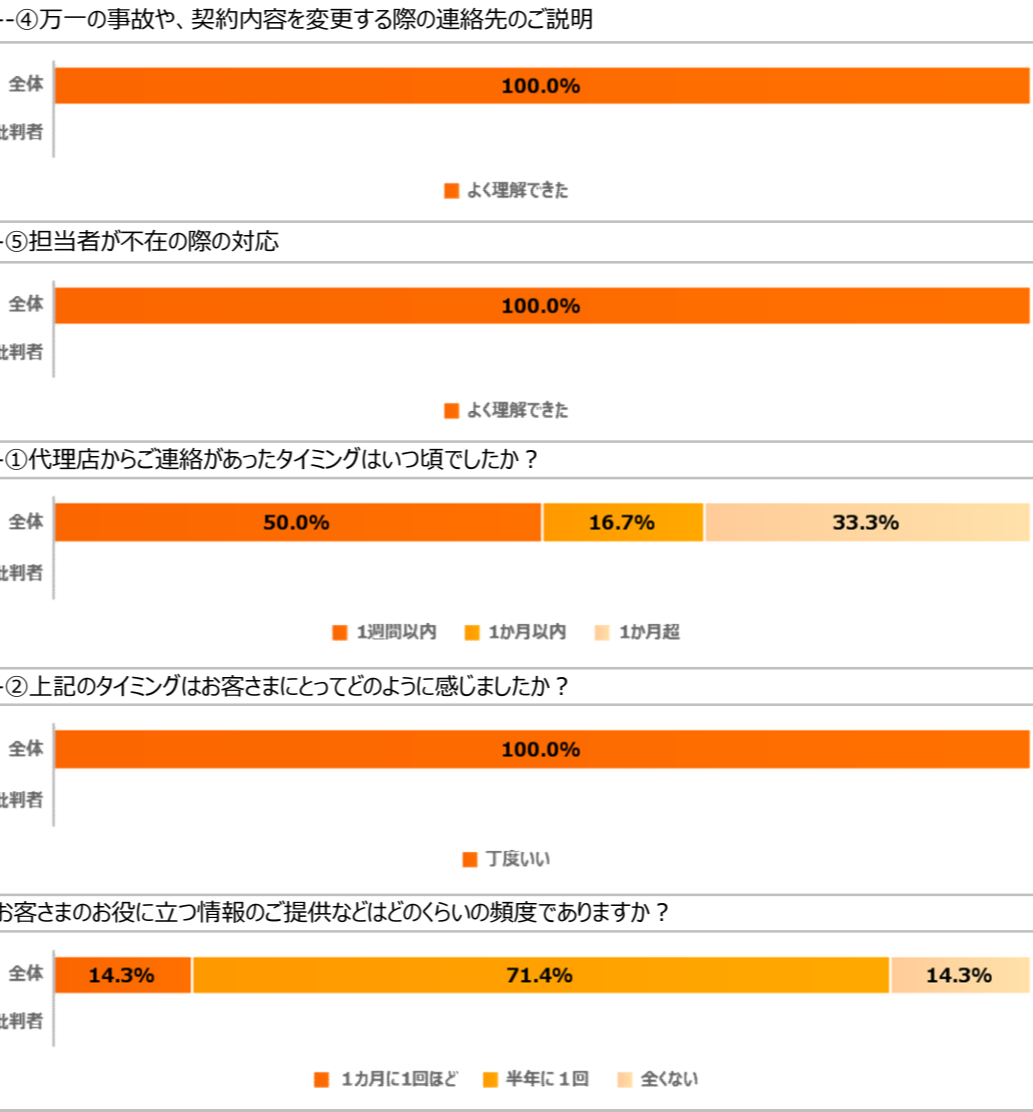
--④万一の事故や、契約内容を変更する際の連絡先のご説明

全体
100.0%
批判者

よく理解できた

-⑤担当者が不在の際の対応

全体
100.0%
批判者

よく理解できた

-①代理店からご連絡があったタイミングはいつ頃でしたか？

全体
50.0%
16.7%
33.3%
批判者

1週間以内　1か月以内　1か月超

-②上記のタイミングはお客さまにとってどのように感じましたか？

全体
100.0%
批判者

丁度いい

お客さまのお役に立つ情報のご提供などはどのくらいの頻度でありますか？

全体
14.3%
71.4%
14.3%
批判者

1カ月に1回ほど　半年に１回　全くない